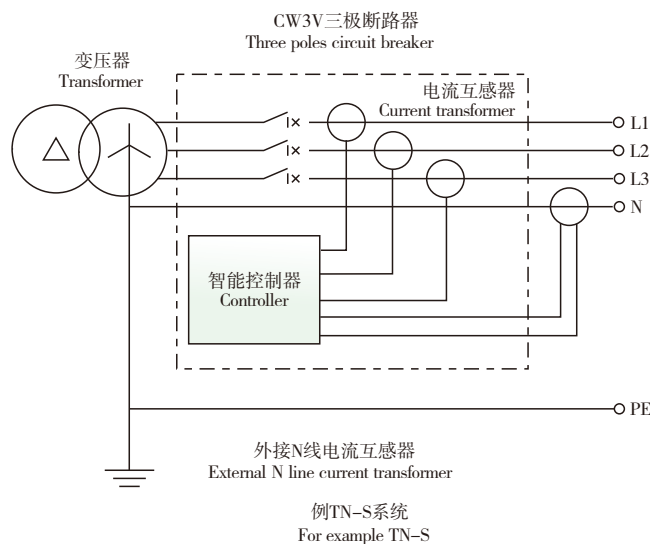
CW3V三极断路器
Three poles circuit breaker

变压器
Transformer

电流互感器
Current transformer

L1
L2
L3
N

智能控制器
Controller

PE

外接N线电流互感器
External N line current transformer

例TN-S系统
For example TN-S